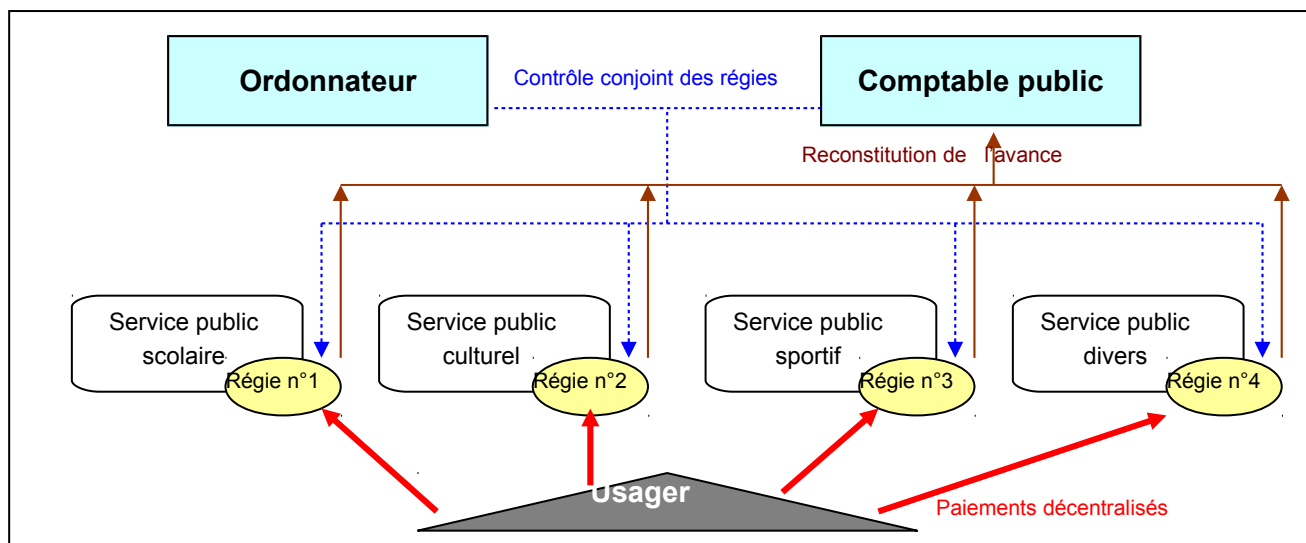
Ordonnateur

Contrôle conjoint des régies

Comptable public

Reconstitution de l'avance

Service public scolaire

Régie n°1

Service public culturel

Régie n°2

Service public sportif

Régie n°3

Service public divers

Régie n°4

Usager

Paiements décentralisés